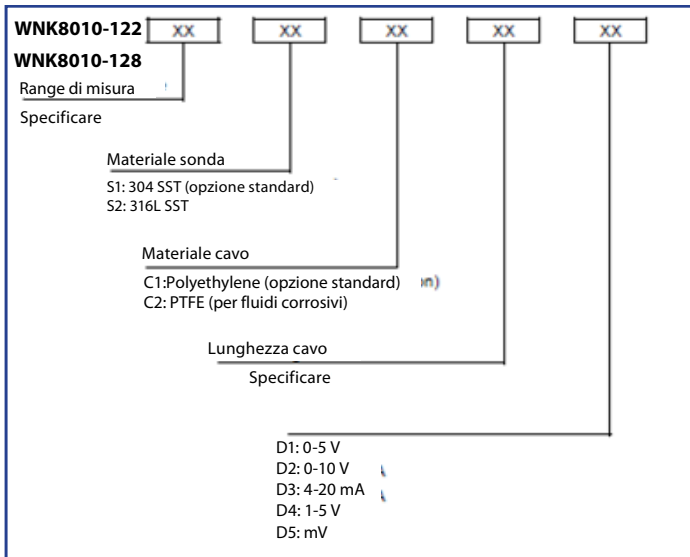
WNK8010-122 XX XX XX XX XX
WNK8010-128

Range di misura

Specificare

Materiale sonda

S1: 304 SST (opzione standard)
S2: 316L SST

Materiale cavo

C1:Polyethylene (opzione standard) n)
C2: PTFE (per fluidi corrosivi)

Lunghezza cavo

Specificare

D1: 0-5 V
D2: 0-10 V
D3: 4-20 mA
D4: 1-5 V
D5: mV